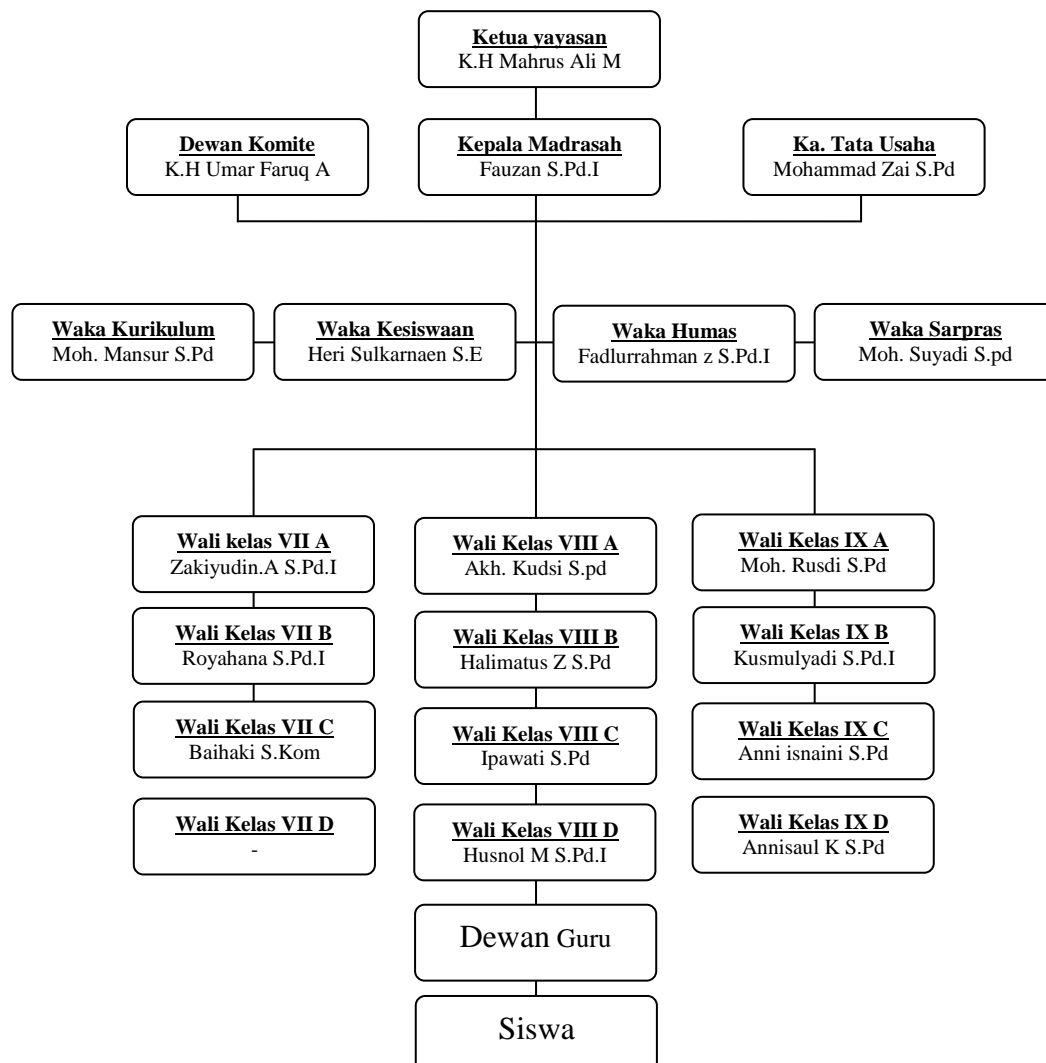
Ketua yayasan
K.H Mahrus Ali M

Dewan Komite
K.H Umar Faruq A

Kepala Madrasah
Fauzan S.Pd.I

Ka. Tata Usaha
Mohammad Zai S.Pd

Waka Kurikulum
Moh. Mansur S.Pd

Waka Kesiswaan
Heri Sulkarnaen S.E

Waka Humas
Fadlurrahman z S.Pd.I

Waka Sarpras
Moh. Suyadi S.pd

Wali kelas VII A
Zakiyudin.A S.Pd.I

Wali Kelas VII B
Royahana S.Pd.I

Wali Kelas VII C
Baihaki S.Kom

Wali Kelas VII D
-

Wali Kelas VIII A
Akh. Kudsi S.pd

Wali Kelas VIII B
Halimatus Z S.Pd

Wali Kelas VIII C
Ipawati S.Pd

Wali Kelas VIII D
Husnol M S.Pd.I

Wali Kelas IX A
Moh. Rusdi S.Pd

Wali Kelas IX B
Kusmulyadi S.Pd.I

Wali Kelas IX C
Anni isnaini S.Pd

Wali Kelas IX D
Annisaul K S.Pd

Dewan Guru

Siswa